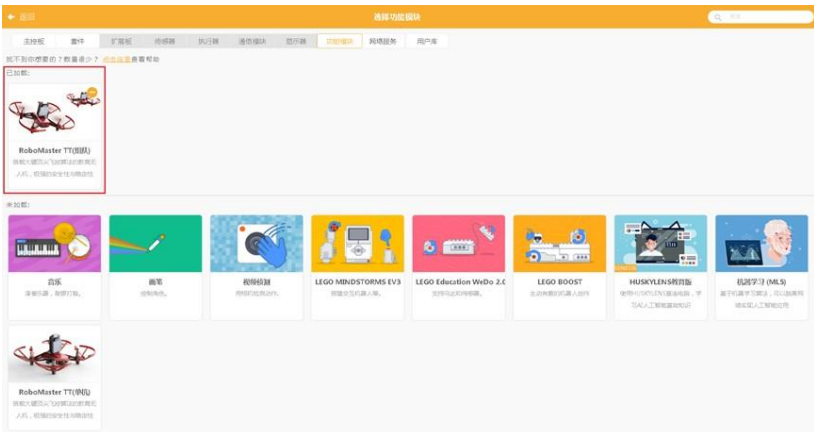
← 返回

选择功能模块

搜索

主控板 | 套件 | 扩展板 | 传感器 | 执行器 | 通信模块 | 显示器 | 功能模块 | 网络服务 | 用户库

找不到你想要的？数量造少？ 点击这里查看帮助

已加载：

RoboMaster TT(群队)

装载大疆教育无人机的教育无人机，相信的安全性与稳定性

未加载：

音乐

演奏乐器，敲响打鼓。

画笔

绘制角色。

视频侦测

用相机侦测运动。

LEGO MINDSTORMS EV3

搭建交互式机器人等。

LEGO Education WeDo 2.0

制作可运动的模型。

LEGO BOOST

生动有趣的机器人创作

HUSKYLENS教育版

使用HUSKYLENS摄像头，学习人工智能基础知识

机器学习 (MLS)

基于机器学习算法，可以加载训练实现人工智能应用

RoboMaster TT(单机)

装载大疆教育无人机的教育无人机，相信的安全性与稳定性